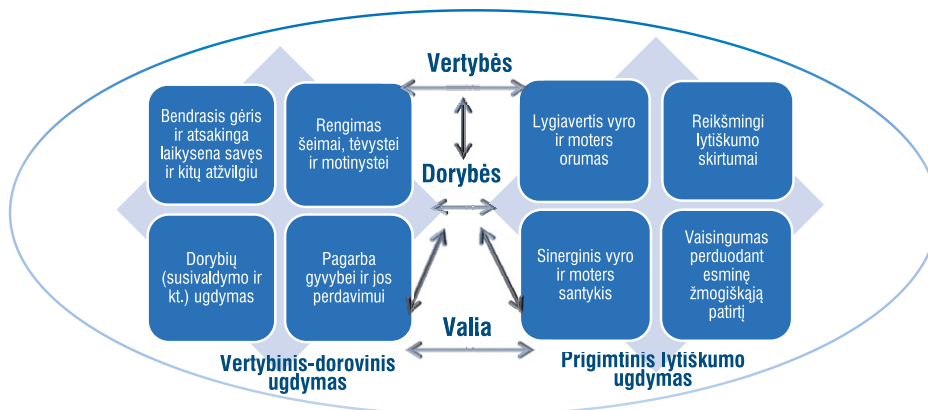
Vertybės

Bendrasis gėris ir atsakinga laikysena savęs ir kitų atžvilgiu

Rengimas šeimai, tėvystei ir motinystei

Dorybės

Lygiavertis vyro ir moters orumas

Reikšmingi lytiškumo skirtumai

Dorybių (susivaldymo ir kt.) ugdymas

Pagarba gyvybei ir jos perdavimui

Sinerginis vyro ir moters santykis

Vaisingumas perduodant esminę žmogiškąją patirtį

Valia

Vertybinis-dorovinis ugdymas

Prigimtinis lytiškumo ugdymas